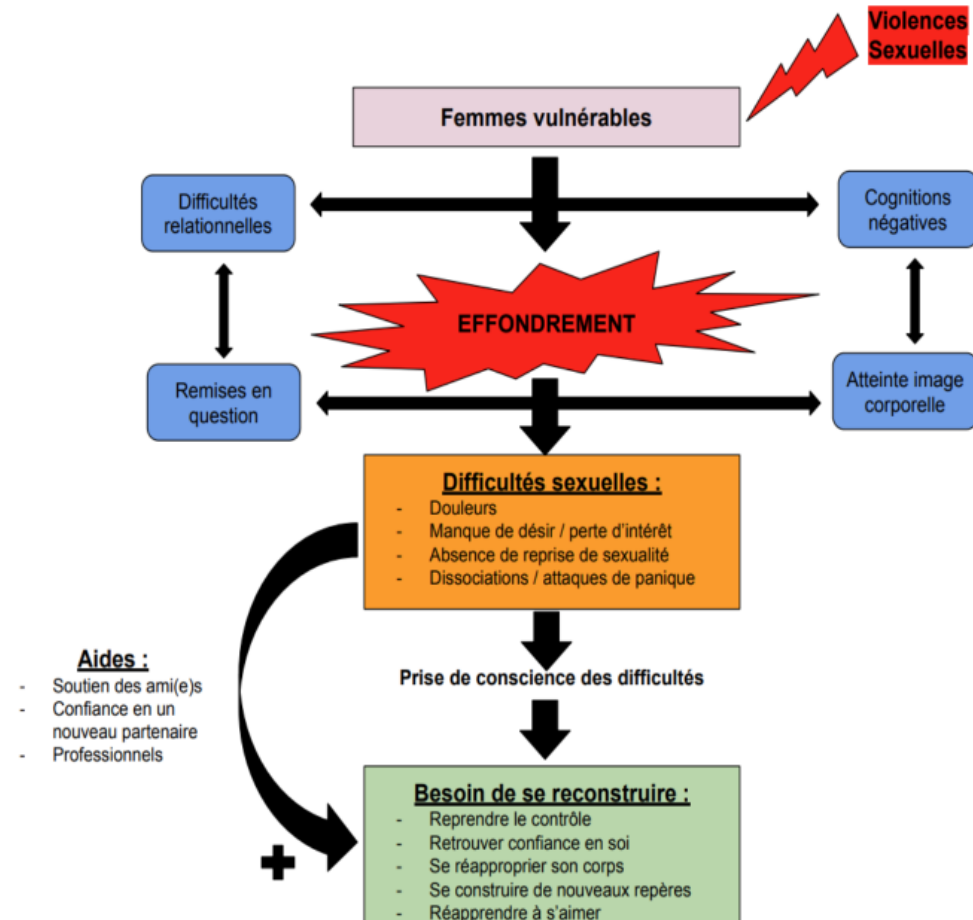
Violences Sexuelles

Femmes vulnérables

Difficultés relationnelles

Cognitions négatives

EFFONDREMENT

Remises en question

Atteinte image corporelle

Difficultés sexuelles :
- Douleurs
- Manque de désir / perte d'intérêt
- Absence de reprise de sexualité
- Dissociations / attaques de panique

Aides :
- Soutien des ami(e)s
- Confiance en un nouveau partenaire
- Professionnels

Prise de conscience des difficultés

+

Besoin de se reconstruire :
- Reprendre le contrôle
- Retrouver confiance en soi
- Se réapproprier son corps
- Se construire de nouveaux repères
- Réapprendre à s'aimer